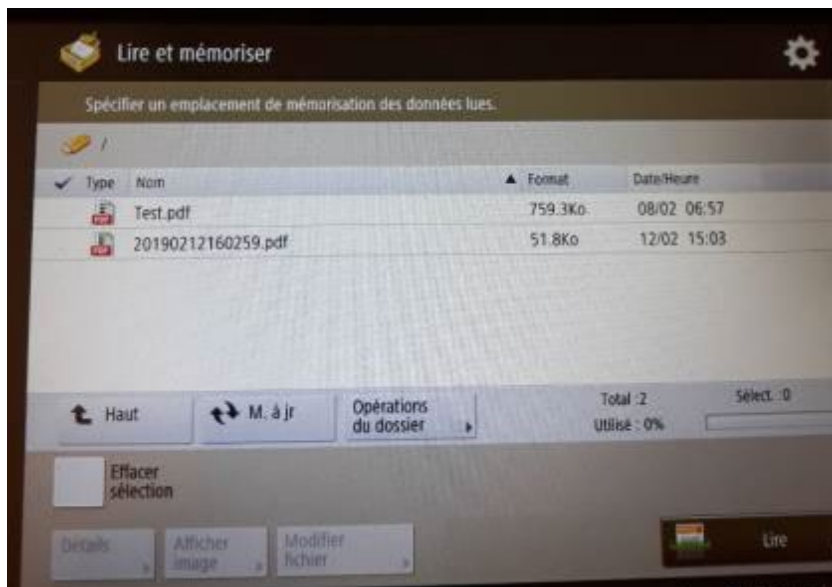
Lire et mémoriser

Spécifier un emplacement de mémorisation des données lues.

/

| Type | Nom | ▲ Format | Date/Heure |
|---|---|---|---|
| | Test.pdf | 759.3Ko | 08/02 06:57 |
| | 20190212160259.pdf | 51.8Ko | 12/02 15:03 |

Haut
M. à jr
Opérations du dossier
Total :2
Utilisé : 0%
Sélect. :0

Effacer sélection

Détails
Afficher image
Modifier fichier
Lire